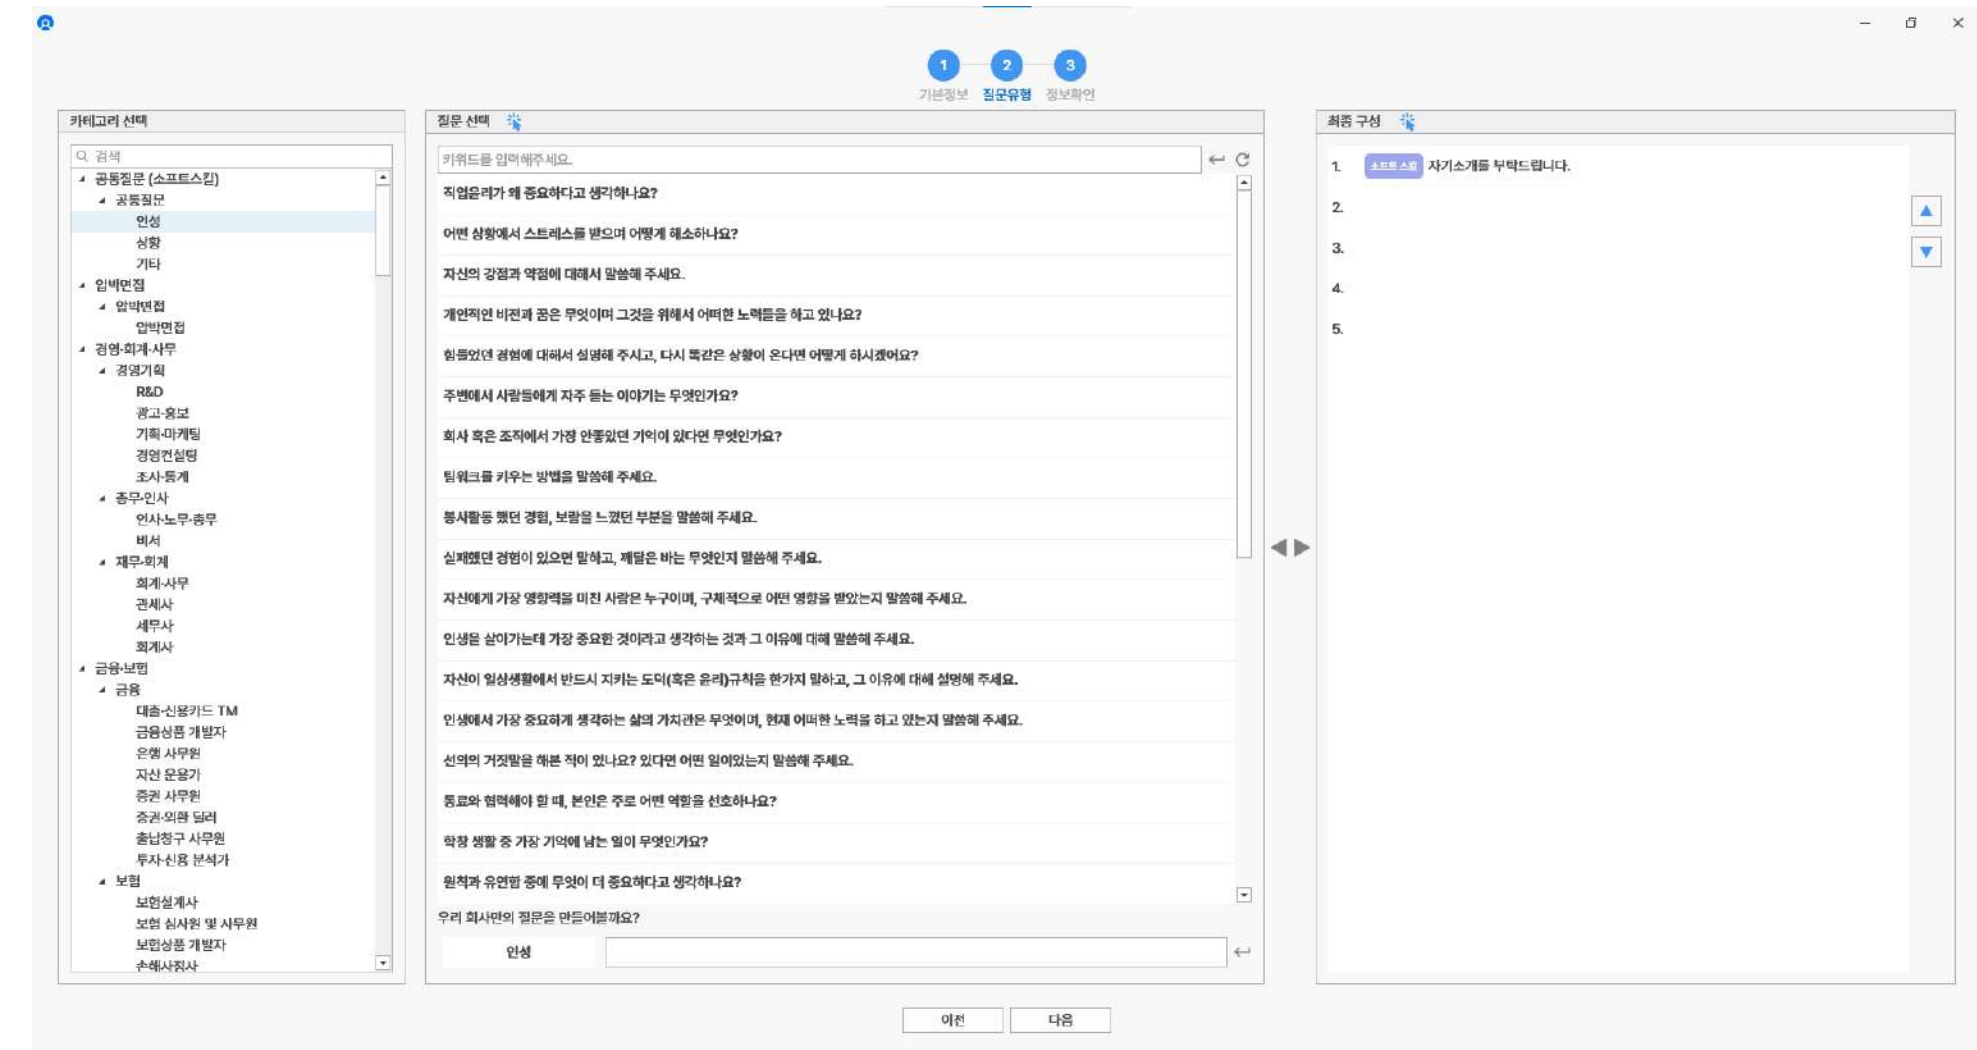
1 2 3
기본정보 질문유형 정보확인

카테고리 선택

검색
공통질문 (소프트스킬)
공통질문
인성
상황
기타
압박면접
압박면접
압박면접
경영·회계·사무
경영기획
R&D
광고·홍보
기획·마케팅
경영컨설팅
조사·통계
총무·인사
인사·노무·총무
비서
재무·회계
회계·사무
관세사
세무사
회계사
금융·보험
금융
대출·신용카드 TM
금융상품 개발자
은행 사무원
자산 운용가
증권 사무원
증권·외환 딜러
출납창구 사무원
투자·신용 분석가
보험
보험설계사
보험 심사원 및 사무원
보험상품 개발자
손해사정사

질문 선택

키워드를 입력해주세요.
직업윤리가 왜 중요하다고 생각하나요?
어떤 상황에서 스트레스를 받으며 어떻게 해소하나요?
자신의 강점과 약점에 대해서 말씀해 주세요.
개인적인 비전과 꿈은 무엇이며 그것을 위해서 어떠한 노력들을 하고 있나요?
힘들었던 경험에 대해서 설명해 주시고, 다시 똑같은 상황이 온다면 어떻게 하시겠어요?
주변에서 사람들에게 자주 듣는 이야기는 무엇인가요?
회사 혹은 조직에서 가장 안좋았던 기억이 있다면 무엇인가요?
팀워크를 키우는 방법을 말씀해 주세요.
봉사활동 했던 경험, 보람을 느꼈던 부분을 말씀해 주세요.
실패했던 경험이 있으면 말하고, 깨달은 바는 무엇인지 말씀해 주세요.
자신에게 가장 영향력을 미친 사람은 누구이며, 구체적으로 어떤 영향을 받았는지 말씀해 주세요.
인생을 살아가는데 가장 중요한 것이라고 생각하는 것과 그 이유에 대해 말씀해 주세요.
자신이 일상생활에서 반드시 지키는 도덕(혹은 윤리)규칙을 한가지 말하고, 그 이유에 대해 설명해 주세요.
인생에서 가장 중요하게 생각하는 삶의 가치관은 무엇이며, 현재 어떠한 노력을 하고 있는지 말씀해 주세요.
선의의 거짓말을 해본 적이 있나요? 있다면 어떤 일이었는지 말씀해 주세요.
동료와 협력해야 할 때, 본인은 주로 어떤 역할을 선호하나요?
학창 생활 중 가장 기억에 남는 일이 무엇인가요?
원칙과 유연함 중에 무엇이 더 중요하다고 생각하나요?
우리 회사만의 질문을 만들어볼까요?
인성

최종 구성

1. 소프트스킬 자기소개를 부탁드립니다.
2.
3.
4.
5.

이전
다음